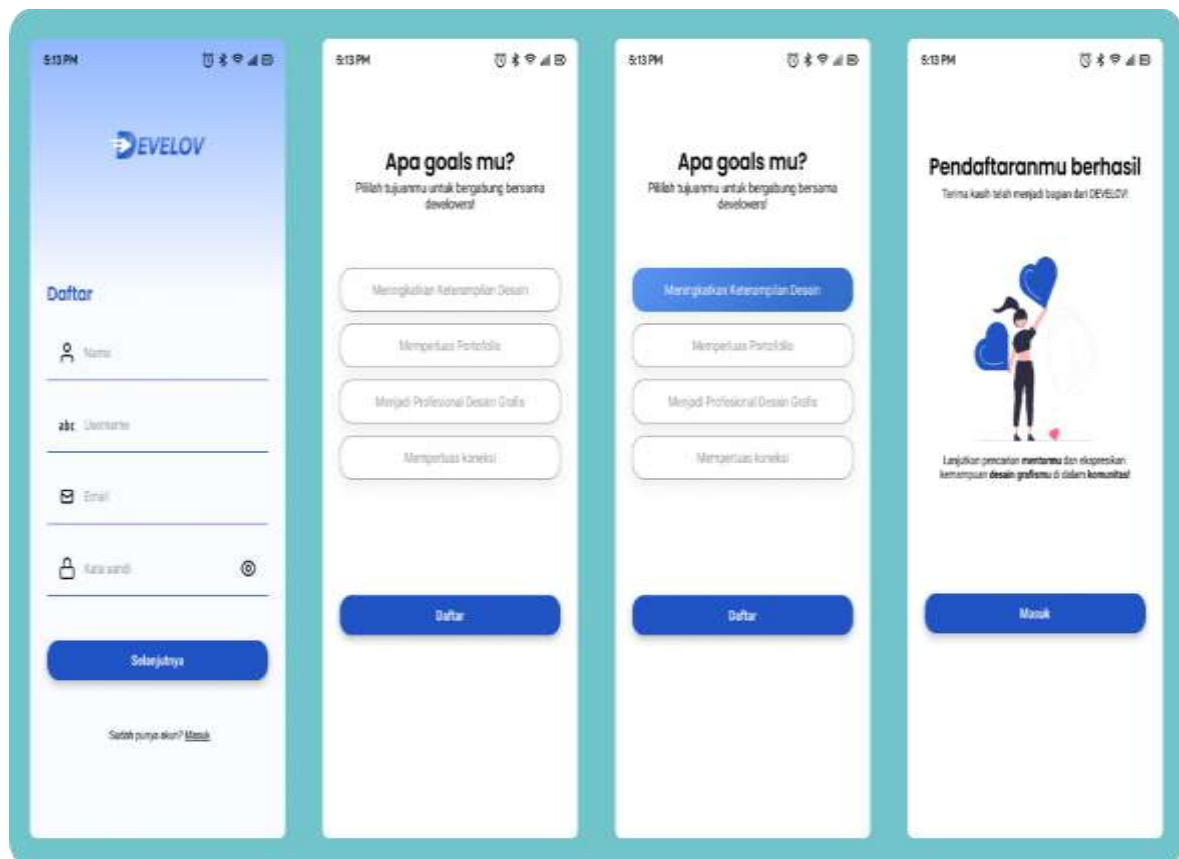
5:13 PM

DEVELOV

Daftar

Nama

abc Username

Email

Kata sandi

Selanjutnya

Sudah punya akun? Masuk

5:13 PM

Apa goals mu?

Pilihlah tujuanmu untuk bergabung bersama developers!

Meningkatkan Keterampilan Desain

Memperluas Portofolio

Menjadi Profesional Desain Grafis

Memperluas koneksi

Daftar

5:13 PM

Apa goals mu?

Pilihlah tujuanmu untuk bergabung bersama developers!

Meningkatkan Keterampilan Desain

Memperluas Portofolio

Menjadi Profesional Desain Grafis

Memperluas koneksi

Daftar

5:13 PM

Pendaftaranmu berhasil

Terima kasih telah menjadi bagian dari DEVELOV!

Lanjutkan pencarian mentormu dan ekspresikan kemampuan desain grafismu di dalam komunitas!

Masuk